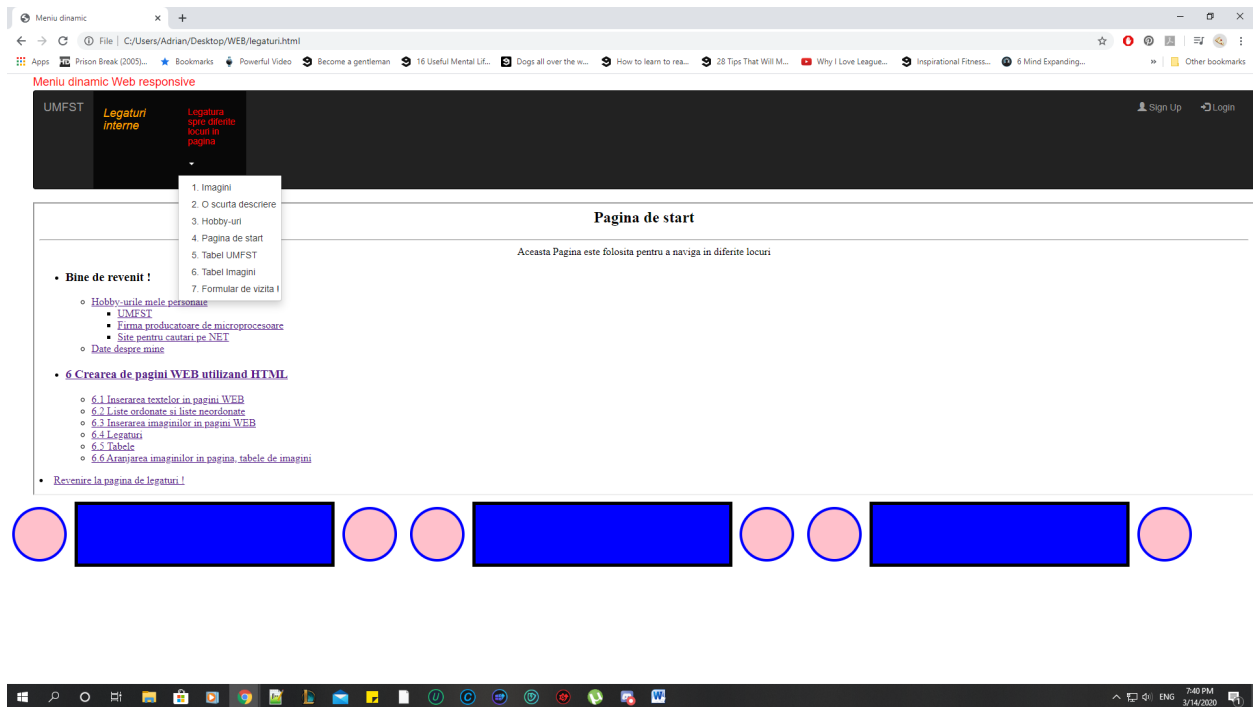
Meniu dinamic ×

File | C:/Users/Adrian/Desktop/WEB/legaturi.html

Apps  Prison Break (2005)...  Bookmarks  Powerful Video  Become a gentleman  16 Useful Mental Lif...  Dogs all over the w...  How to learn to rea...  28 Tips That Will M...  Why I Love League...  Inspirational Fitness...  6 Mind Expanding...  »  Other bookmarks

Meniu dinamic Web responsive

UMFST  Legaturi interne  Legatura spre diferite locuri in pagina  Sign Up  Login

1. Imagini
2. O scurta descriere
3. Hobby-uri
4. Pagina de start
5. Tabel UMFST
6. Tabel Imagini
7. Formular de vizita !

Pagina de start

Aceasta Pagina este folosita pentru a naviga in diferite locuri

- Bine de revenit !
  - Hobby-urile mele personale
    - UMFST
    - Firma producatoare de microprocesoare
    - Site pentru cautari pe NET
  - Date despre mine
- 6 Crearea de pagini WEB utilizand HTML
  - 6.1 Inserarea textelor in pagini WEB
  - 6.2 Liste ordonate si liste neordonate
  - 6.3 Inserarea imaginilor in pagini WEB
  - 6.4 Legaturi
  - 6.5 Tabele
  - 6.6 Aranjarea imaginilor in pagina, tabele de imagini
- Revenire la pagina de legaturi !

ENG  7:40 PM  3/14/2020